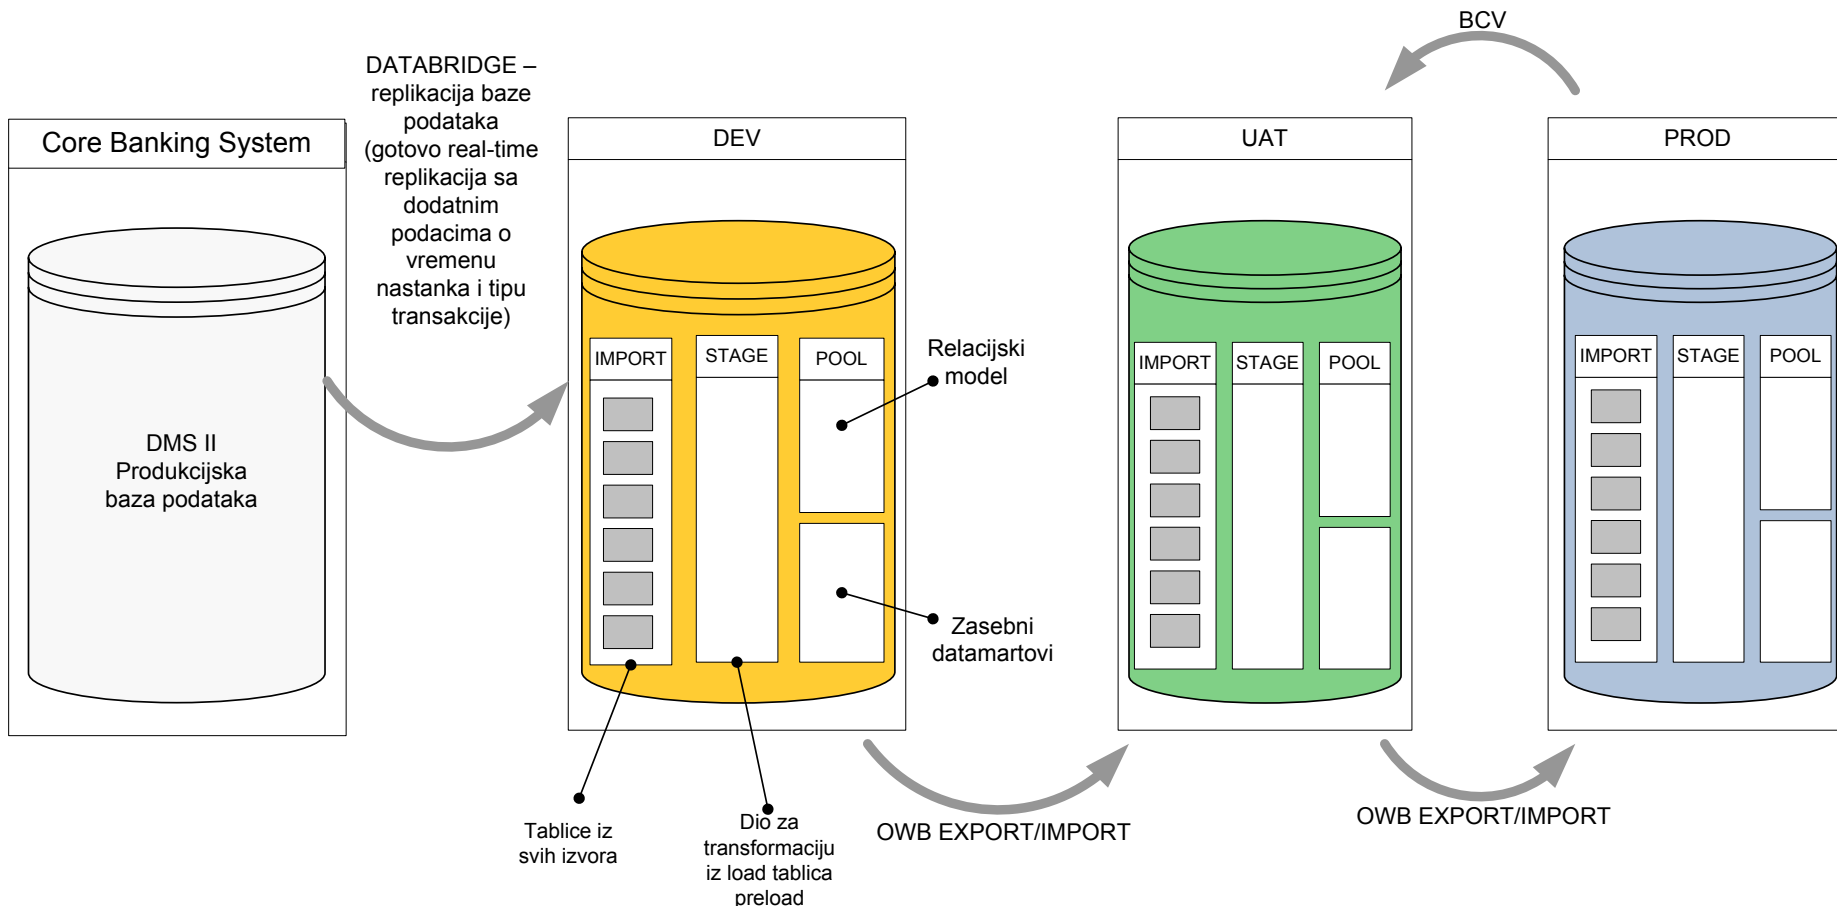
BCV

Core Banking System

DMS II
Produkcijska
baza podataka

DATABRIDGE – replikacija baze podataka (gotovo real-time replikacija sa dodatnim podacima o vremenu nastanka i tipu transakcije)

DEV

IMPORT

STAGE

POOL

Relacijski model

Zasebni datamartovi

Tablice iz svih izvora

Dio za transformaciju iz load tablica preload

OWB EXPORT/IMPORT

UAT

IMPORT

STAGE

POOL

OWB EXPORT/IMPORT

PROD

IMPORT

STAGE

POOL